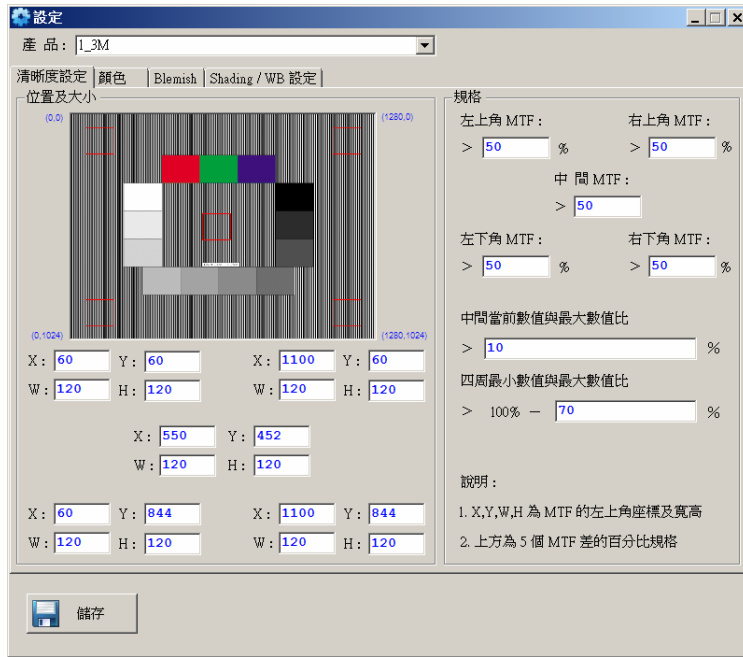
設定

產 品 : 1_3M

清晰度設定 | 顏色 | Blemish | Shading / WB 設定

位置及大小

(0,0)

(1280,0)

(0,1024)

(1280,1024)

X : 60 Y : 60 X : 1100 Y : 60

W : 120 H : 120 W : 120 H : 120

X : 550 Y : 452

W : 120 H : 120

X : 60 Y : 844 X : 1100 Y : 844

W : 120 H : 120 W : 120 H : 120

規格

左上角 MTF : 右上角 MTF :

> 50 % > 50 %

中 間 MTF :

> 50

左下角 MTF : 右下角 MTF :

> 50 % > 50 %

中間當前數值與最大數值比

> 10 %

四周最小數值與最大數值比

> 100% − 70 %

說明 :

1. X,Y,W,H 為 MTF 的左上角座標及寬高

2. 上方為 5 個 MTF 差的百分比規格

儲存